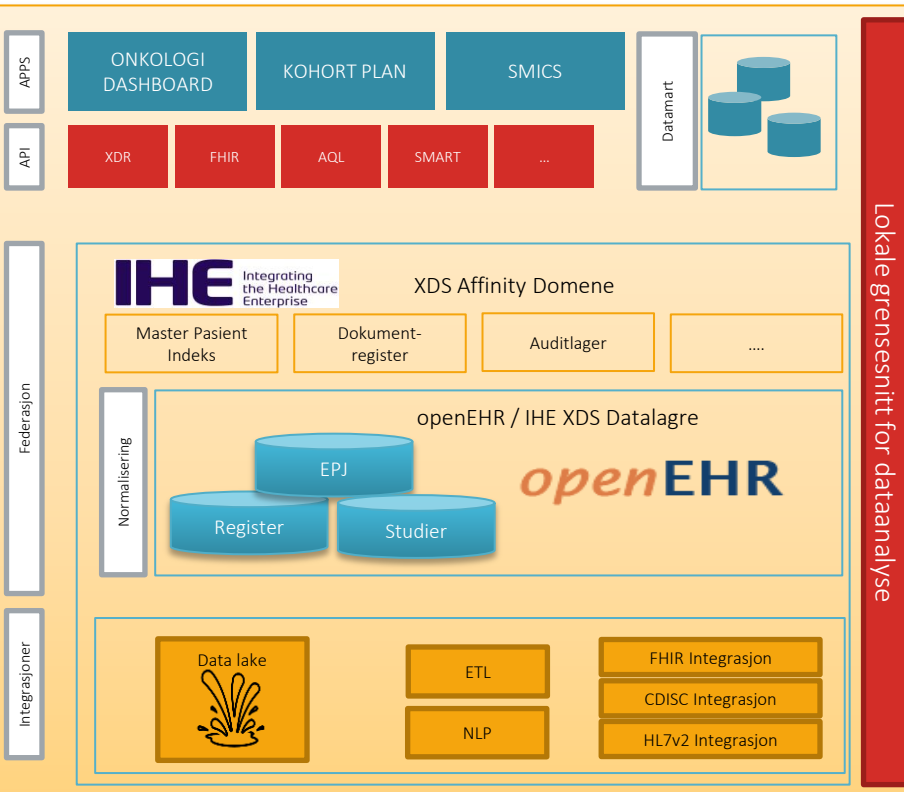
APPS

ONKOLOGI DASHBOARD

KOHORT PLAN

SMICS

Datamart

API

XDR

FHIR

AQL

SMART

...

Lokale grensesnitt for dataanalyse

Federasjon

IHE Integrating the Healthcare Enterprise

XDS Affinity Domene

Master Pasient Indeks

Dokumentregister

Auditlager

....

Normalisering

openEHR / IHE XDS Datalagre

EPJ

Register

Studier

openEHR

Integrasjoner

Data lake

ETL

NLP

FHIR Integrasjon

CDISC Integrasjon

HL7v2 Integrasjon